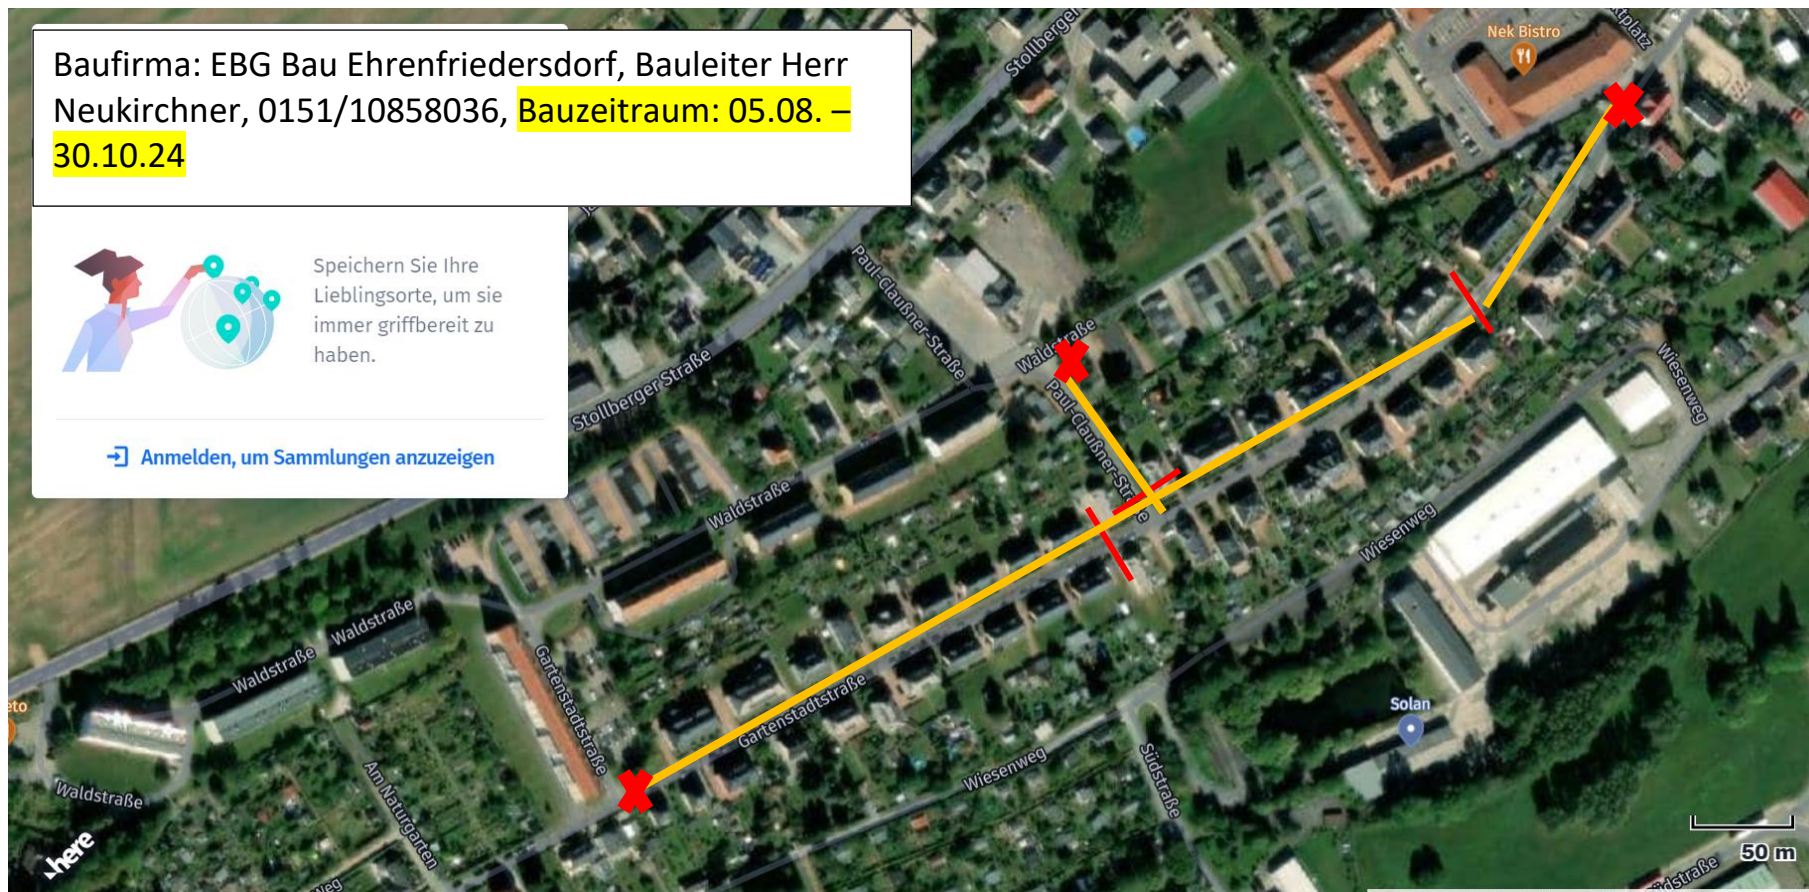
Baufirma: EBG Bau Ehrenfriedersdorf, Bauleiter Herr Neukirchner, 0151/10858036, Bauzeitraum: 05.08. – 30.10.24

Speichern Sie Ihre Lieblingsorte, um sie immer griffbereit zu haben.

Anmelden, um Sammlungen anzuzeigen

Stollberger Straße
Stollberger Straße
Paul-Claußner-Straße
Waldstraße
Paul-Claußner-Straße
Waldstraße
Waldstraße
Waldstraße
Waldstraße
Gartenstadtstraße
Gartenstadtstraße
Am Naturgarten
Wiesenweg
Wiesenweg
Wiesenweg
Südstraße
Nek Bistro
Solan
here
50 m